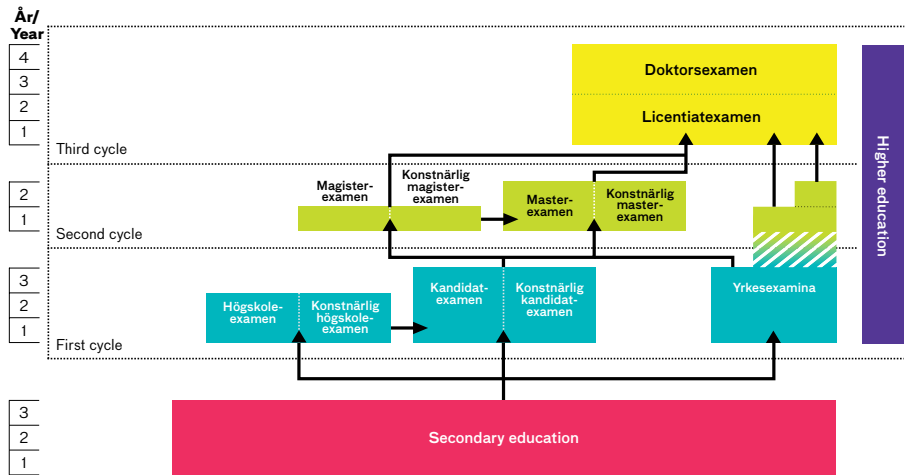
År/
Year
4
3
2
1
Third cycle
2
1
Second cycle
3
2
1
First cycle
3
2
1

Doktorsexamen
Licentiatexamen

Magisterexamen
Konstnärlig magisterexamen
Masterexamen
Konstnärlig masterexamen

Högskoleexamen
Konstnärlig högskoleexamen
Kandidatexamen
Konstnärlig kandidatexamen
Yrkesexamina

Higher education

Secondary education